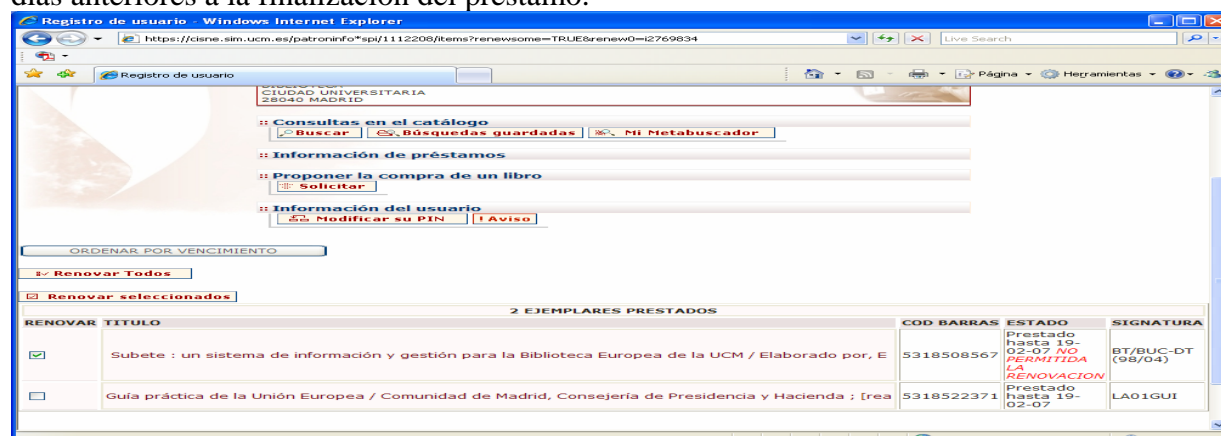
días anteriores a la finalización del préstamo.

Registro de usuario - Windows Internet Explorer

https://cisne.sim.ucm.es/patroninfo*spi/1112208/items?renewsome=TRUE&renew0=i2769834

Live Search

Registro de usuario

Página Herramientas

CIUDAD UNIVERSITARIA
28040 MADRID

:: Consultas en el catálogo
Buscar | Búsquedas guardadas | Mi Metabuscador

:: Información de préstamos

:: Proponer la compra de un libro
Solicitar

:: Información del usuario
Modificar su PIN | ! Aviso

ORDENAR POR VENCIMIENTO

Renovar Todos

Renovar seleccionados

2 EJEMPLARES PRESTADOS

| RENOVAR | TITULO | COD BARRAS | ESTADO | SIGNATURA |
|---|---|---|---|---|
| ☑ | Subete : un sistema de información y gestión para la Biblioteca Europea de la UCM / Elaborado por, E | 5318508567 | Prestado hasta 19-02-07 NO PERMITIDA LA RENOVACION | BT/BUC-DT (98/04) |
| ☐ | Guía práctica de la Unión Europea / Comunidad de Madrid, Consejería de Presidencia y Hacienda ; [rea | 5318522371 | Prestado hasta 19-02-07 | LA01GUI |